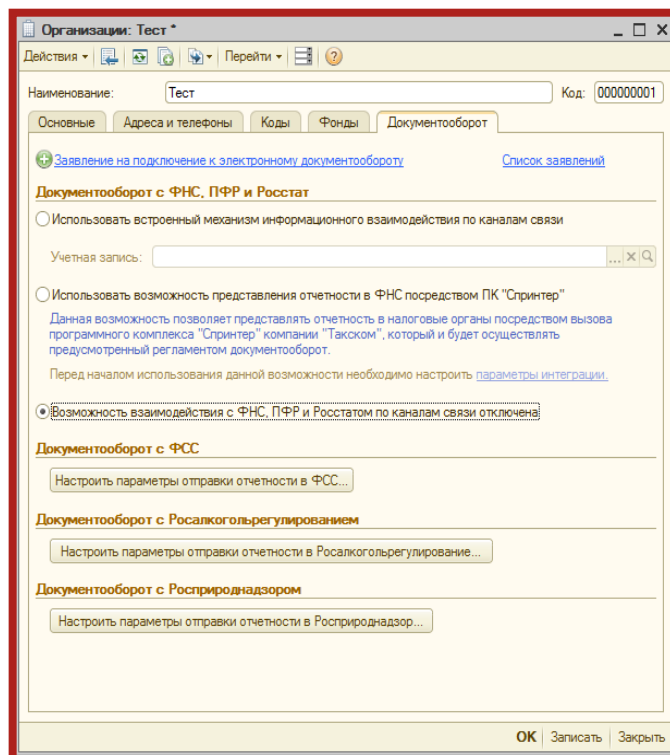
Организации: Тест *

Действия ▾ Перейти ▾ ?

Наименование: Тест Код: 000000001

Основные | Адреса и телефоны | Коды | Фонды | Документооборот

Заявление на подключение к электронному документообороту Список заявлений

Документооборот с ФНС, ПФР и Росстат

Использовать встроенный механизм информационного взаимодействия по каналам связи

Учетная запись:

Использовать возможность представления отчетности в ФНС посредством ПК "Спринтер"

Данная возможность позволяет представлять отчетность в налоговые органы посредством вызова программного комплекса "Спринтер" компании "Такском", который и будет осуществлять предусмотренный регламентом документооборот.

Перед началом использования данной возможности необходимо настроить параметры интеграции.

Возможность взаимодействия с ФНС, ПФР и Росстатом по каналам связи отключена

Документооборот с ФСС

Настроить параметры отправки отчетности в ФСС...

Документооборот с Росалкогольрегулированием

Настроить параметры отправки отчетности в Росалкогольрегулирование...

Документооборот с Росприроднадзором

Настроить параметры отправки отчетности в Росприроднадзор...

OK | Записать | Закрыть